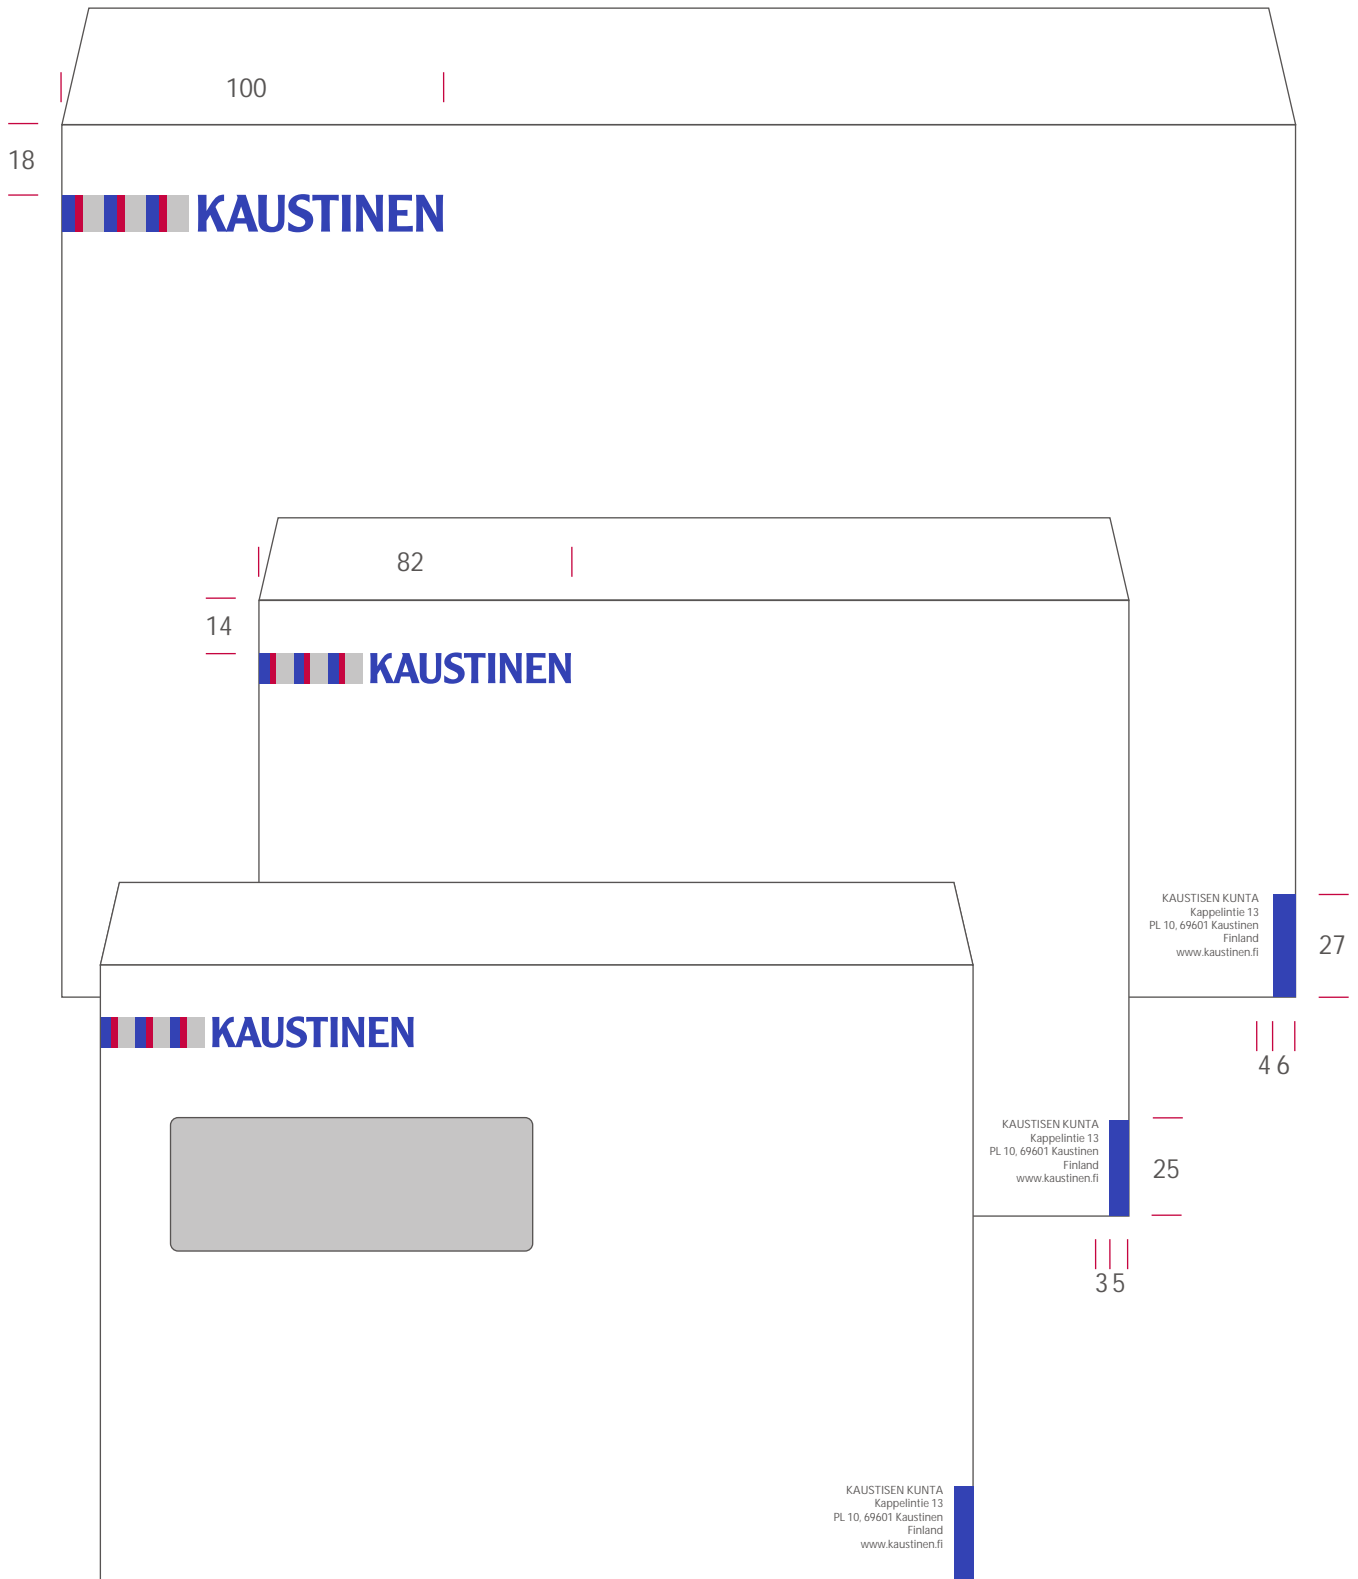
100

18

KAUSTINEN

82

14

KAUSTINEN

KAUSTISEN KUNTA
Kappelintie 13
PL 10, 69601 Kaustinen
Finland
www.kaustinen.fi

27

4 6

KAUSTINEN

KAUSTISEN KUNTA
Kappelintie 13
PL 10, 69601 Kaustinen
Finland
www.kaustinen.fi

25

3 5

KAUSTISEN KUNTA
Kappelintie 13
PL 10, 69601 Kaustinen
Finland
www.kaustinen.fi